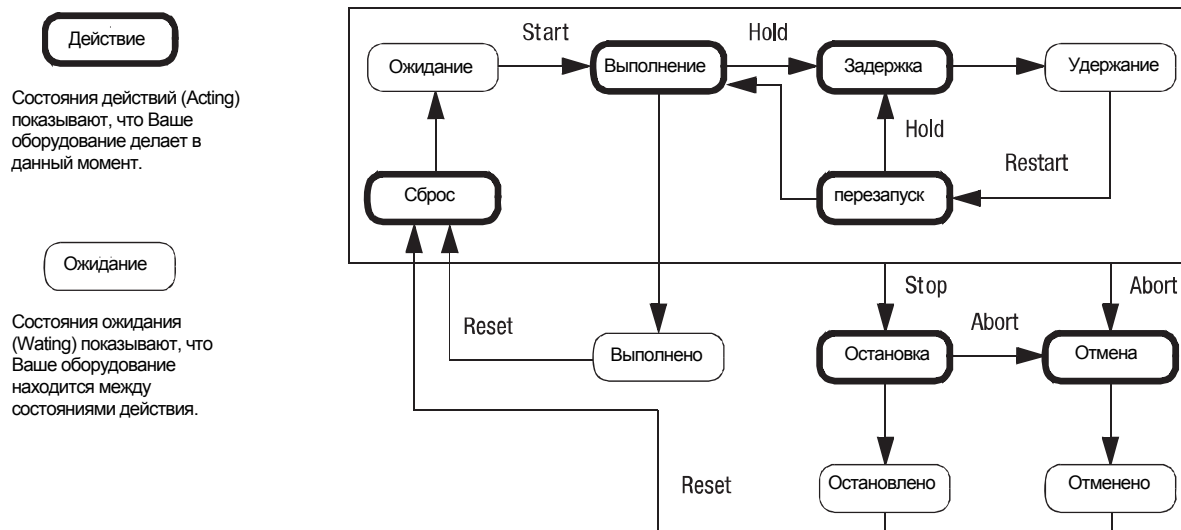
Действие

Состояния действий (Acting) показывают, что Ваше оборудование делает в данный момент.

Ожидание

Состояния ожидания (Wating) показывают, что Ваше оборудование находится между состояниями действия.

Start
Hold
Ожидание
Выполнение
Задержка
Удержание
Hold
Restart
Сброс
перезапуск
Stop
Abort
Abort
Reset
Выполнено
Остановка
Отмена
Reset
Остановлено
Отменено